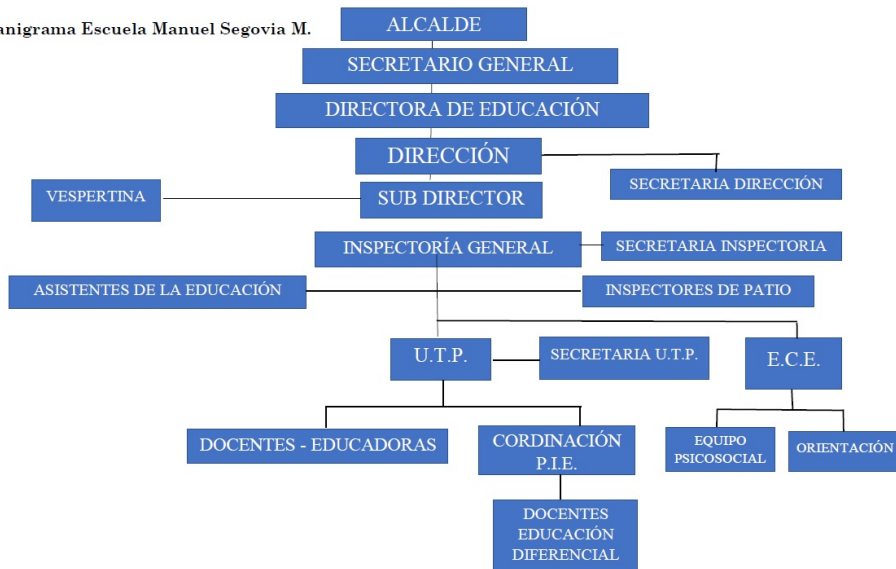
anigrama Escuela Manuel Segovia M.

ALCALDE

SECRETARIO GENERAL

DIRECTORA DE EDUCACIÓN

DIRECCIÓN

SECRETARIA DIRECCIÓN

VESPERTINA

SUB DIRECTOR

INSPECTORÍA GENERAL

SECRETARIA INSPECTORIA

ASISTENTES DE LA EDUCACIÓN

INSPECTORES DE PATIO

U.T.P.

SECRETARIA U.T.P.

E.C.E.

DOCENTES - EDUCADORAS

CORDINACIÓN P.I.E.

EQUIPO PSICOSOCIAL

ORIENTACIÓN

DOCENTES EDUCACIÓN DIFERENCIAL